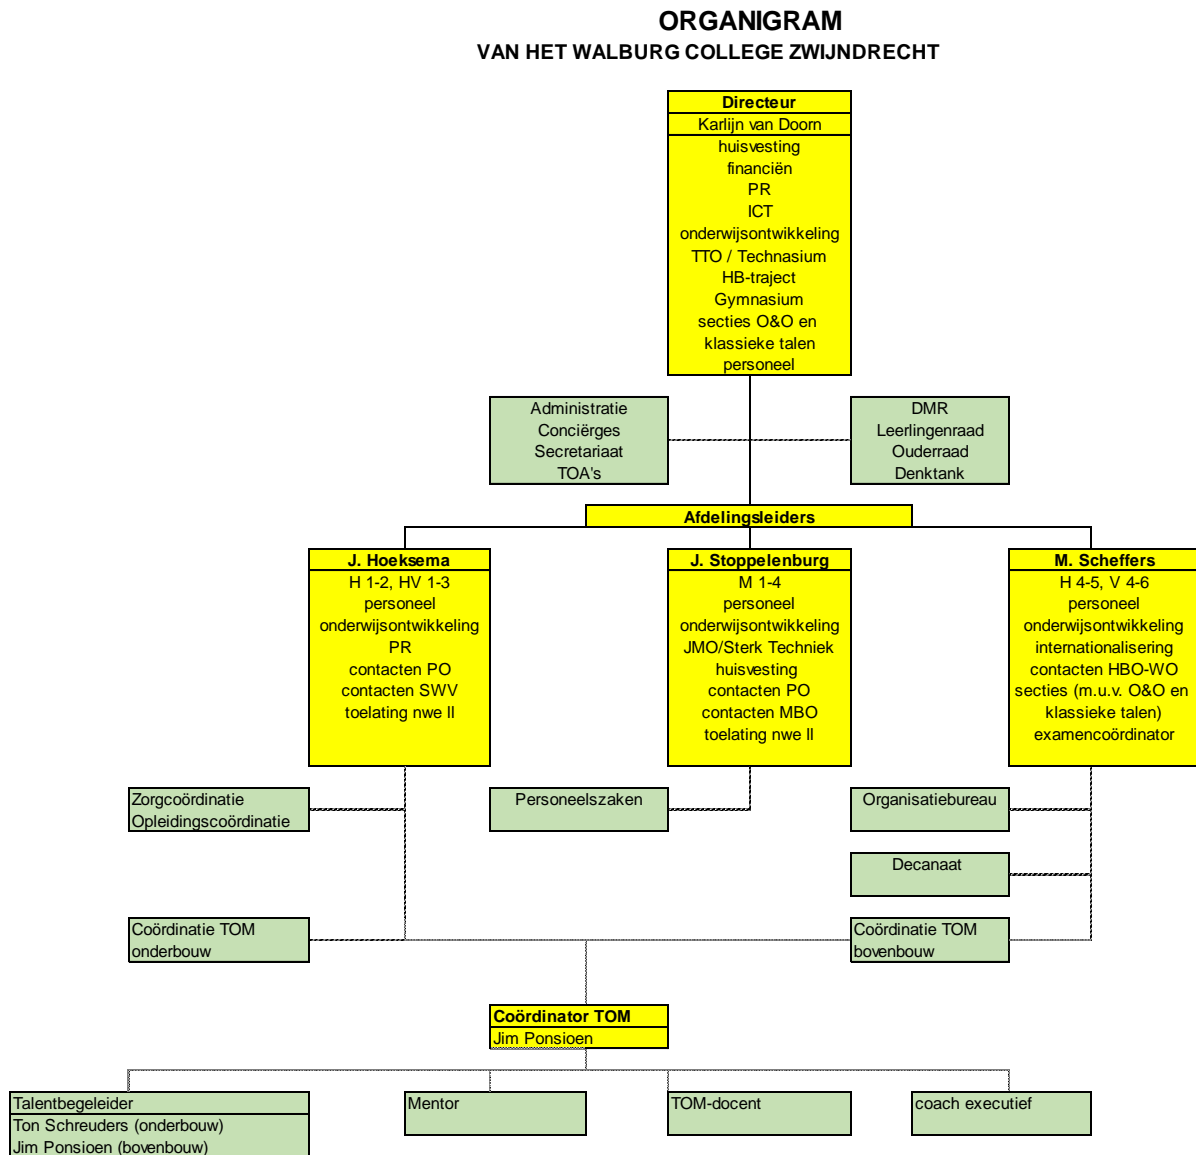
ORGANIGRAM
VAN HET WALBURG COLLEGE ZWIJNDRECHT

Directeur
Karlijn van Doorn
huisvesting
financiën
PR
ICT
onderwijsontwikkeling
TTO / Technasium
HB-traject
Gymnasium
secties O&O en klassieke talen
personeel

Administratie
Conciërges
Secretariaat
TOA's

DMR
Leerlingenraad
Ouderraad
Denktank

Afdelingsleiders

J. Hoeksema
H 1-2, HV 1-3
personeel
onderwijsontwikkeling
PR
contacten PO
contacten SWV
toelating nwe ll

J. Stoppelenburg
M 1-4
personeel
onderwijsontwikkeling
JMO/Sterk Techniek
huisvesting
contacten PO
contacten MBO
toelating nwe ll

M. Scheffers
H 4-5, V 4-6
personeel
onderwijsontwikkeling
internationalisering
contacten HBO-WO
secties (m.u.v. O&O en klassieke talen)
examencoördinator

Zorgcoördinatie
Opleidingscoördinatie

Personeelszaken

Organisatiebureau

Decanaat

Coördinatie TOM onderbouw

Coördinatie TOM bovenbouw

Coördinator TOM
Jim Ponsioen

Talentbegeleider
Ton Schreuders (onderbouw)
Jim Ponsioen (bovenbouw)

Mentor

TOM-docent

coach executief